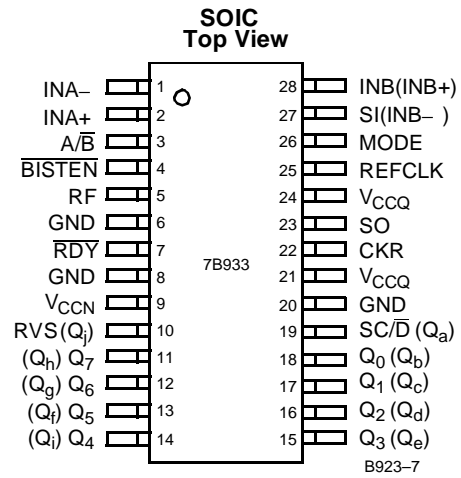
SOIC
Top View

INA– 1
INA+ 2
$A/\overline{B}$ 3
$\overline{BISTEN}$ 4
RF 5
GND 6
$\overline{RDY}$ 7
GND 8
$V_{CCN}$ 9
RVS $(Q_j)$ 10
$(Q_h)$ $Q_7$ 11
$(Q_g)$ $Q_6$ 12
$(Q_f)$ $Q_5$ 13
$(Q_i)$ $Q_4$ 14

7B933

28 INB(INB+)
27 SI(INB– )
26 MODE
25 REFCLK
24 $V_{CCQ}$
23 SO
22 CKR
21 $V_{CCQ}$
20 GND
19 $SC/\overline{D}$ $(Q_a)$
18 $Q_0$ $(Q_b)$
17 $Q_1$ $(Q_c)$
16 $Q_2$ $(Q_d)$
15 $Q_3$ $(Q_e)$

B923–7